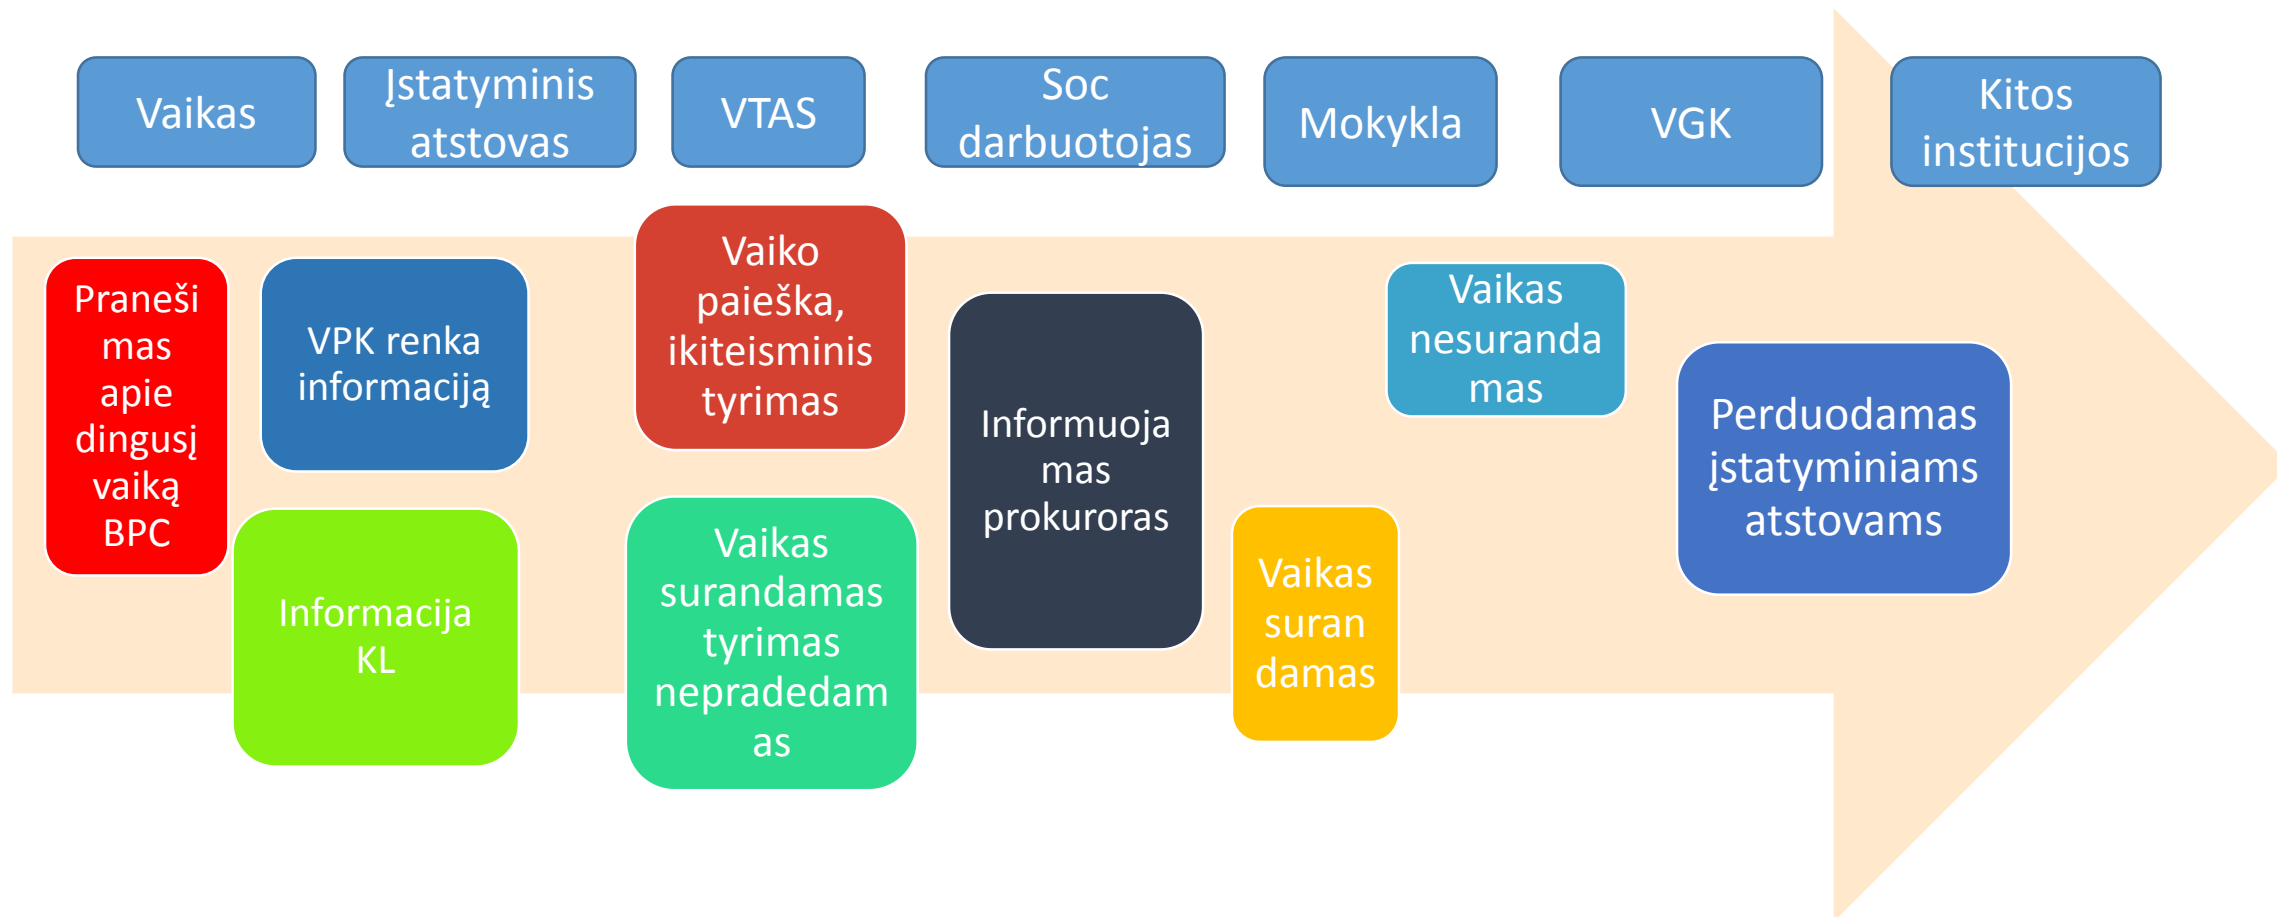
Vaikas

Įstatyminis atstovas

VTAS

Soc darbuotojas

Mokykla

VGK

Kitos institucijos

Pranešimas apie dingusį vaiką BPC

VPK renka informaciją

Informacija KL

Vaiko paieška, ikiteisminis tyrimas

Vaikas surandamas tyrimas nepradedamas

Informuojamas prokuroras

Vaikas surandamas

Vaikas nesurandamas

Perduodamas įstatyminiams atstovams